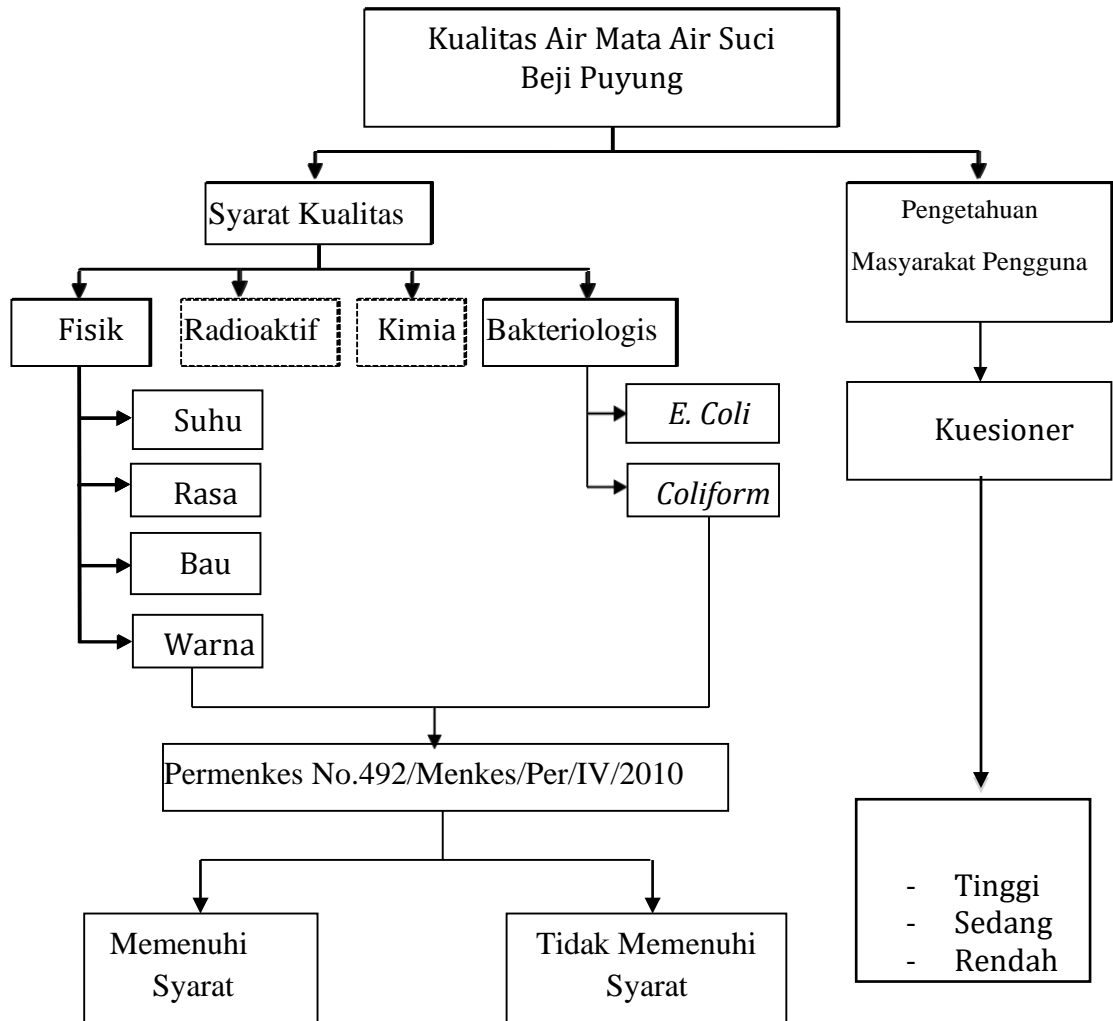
Kualitas Air Mata Air Suci Beji Puyung

Syarat Kualitas

Pengetahuan Masyarakat Pengguna

Fisik

Radioaktif

Kimia

Bakteriologis

Suhu

Rasa

Bau

Warna

E. Coli

Coliform

Kuesioner

Permenkes No.492/Menkes/Per/IV/2010

Memenuhi Syarat

Tidak Memenuhi Syarat

- Tinggi
- Sedang
- Rendah